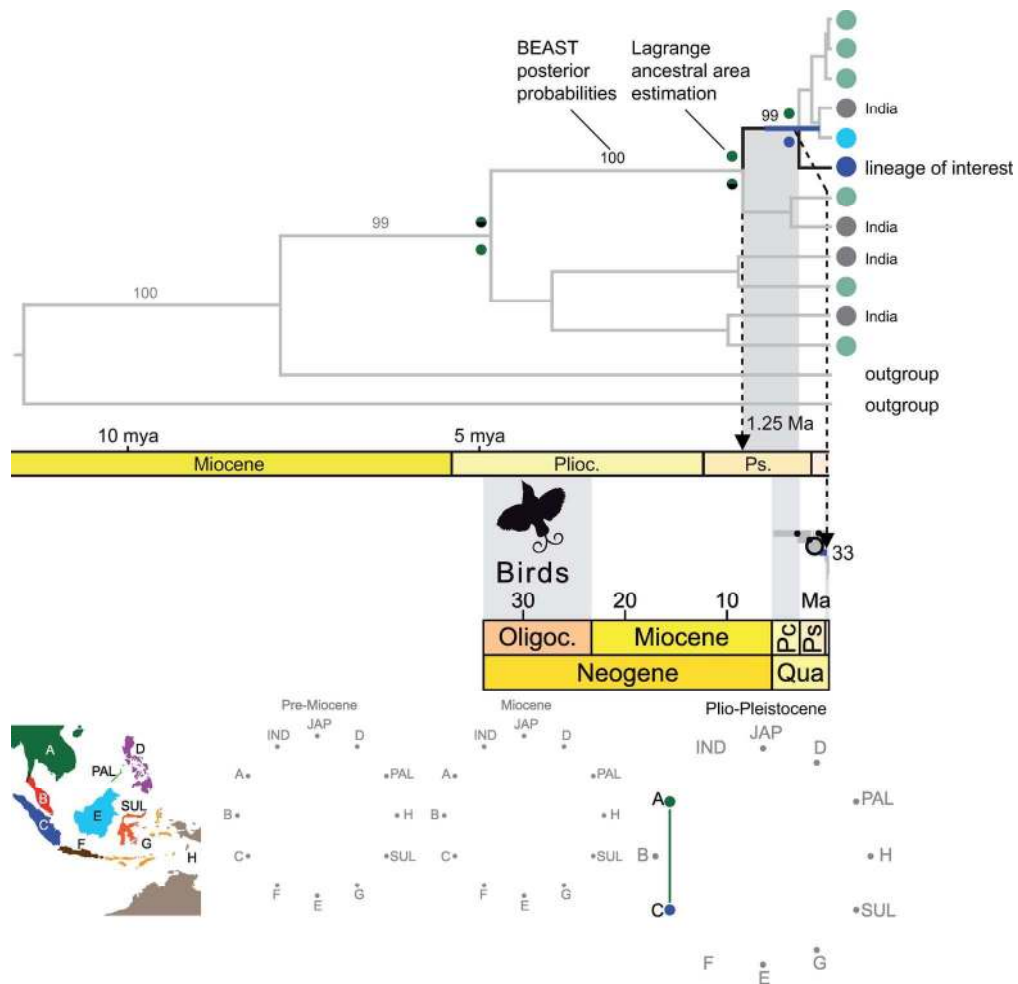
BEAST posterior probabilities

Lagrange ancestral area estimation

100

99

99

100

India

lineage of interest

India

India

India

outgroup

outgroup

10 mya

5 mya

1.25 Ma

Miocene

Plioc.

Ps.

Birds

33

30

20

10

Ma

Oligoc.

Miocene

Pc

Ps

Neogene

Qua

A

PAL

D

B

E

SUL

C

G

F

H

Pre-Miocene

IND

JAP

D

A

PAL

B

H

C

SUL

F

E

G

Miocene

IND

JAP

D

A

PAL

B

H

C

SUL

F

E

G

Plio-Pleistocene

IND

JAP

D

A

PAL

B

H

C

SUL

F

E

G